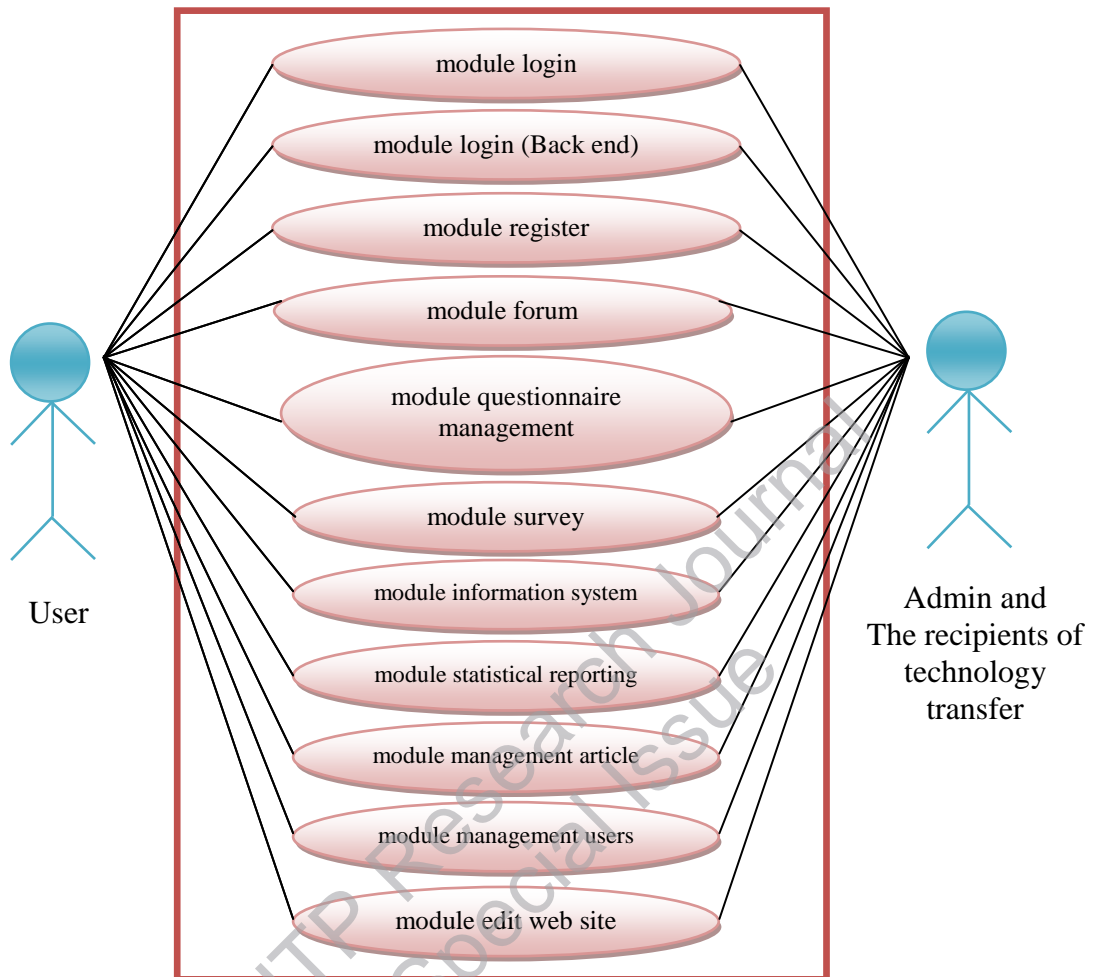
module login

module login (Back end)

module register

module forum

module questionnaire management

module survey

module information system

module statistical reporting

module management article

module management users

module edit web site

User

Admin and The recipients of technology transfer

UTP Research Journal Special Issue